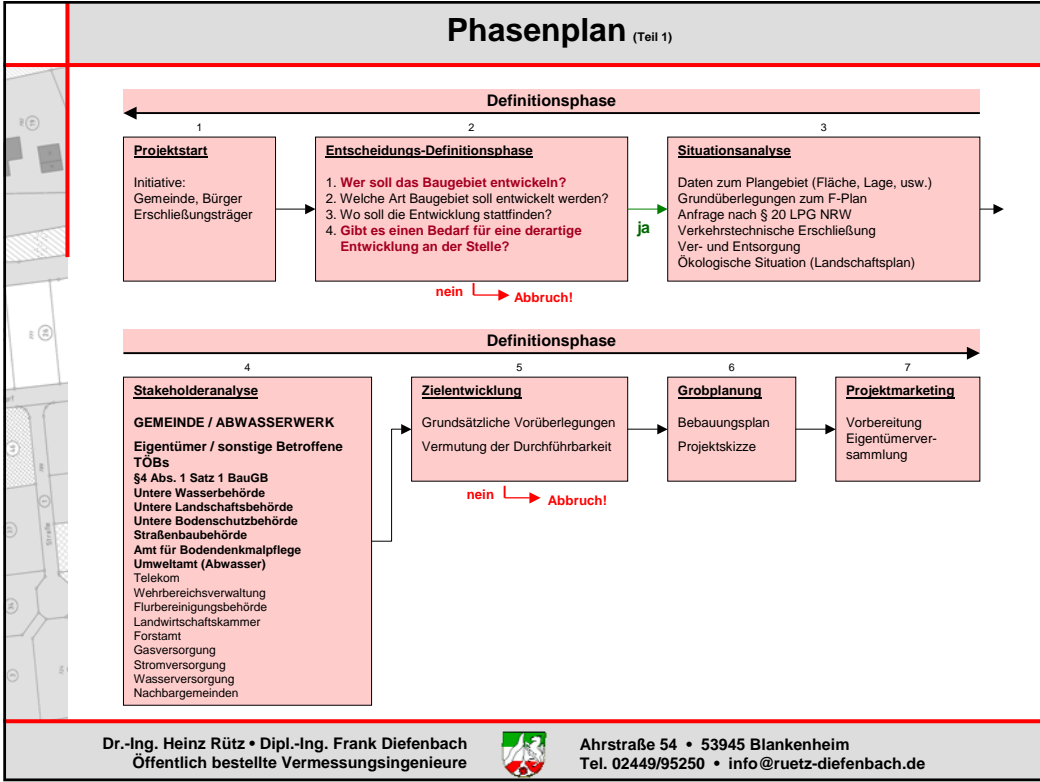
Phasenplan (Teil 1)

Definitionsphase

1

Projektstart

Initiative:
Gemeinde, Bürger
Erschließungsträger

2

Entscheidungs-Definitionsphase

1. Wer soll das Baugebiet entwickeln?
2. Welche Art Baugebiet soll entwickelt werden?
3. Wo soll die Entwicklung stattfinden?
4. Gibt es einen Bedarf für eine derartige Entwicklung an der Stelle?

ja

nein Abbruch!

3

Situationsanalyse

Daten zum Plangebiet (Fläche, Lage, usw.)
Grundüberlegungen zum F-Plan
Anfrage nach § 20 LPG NRW
Verkehrstechnische Erschließung
Ver- und Entsorgung
Ökologische Situation (Landschaftsplan)

Definitionsphase

4

Stakeholderanalyse

GEMEINDE / ABWASSERWERK

Eigentümer / sonstige Betroffene
TÖBs
§4 Abs. 1 Satz 1 BauGB
Untere Wasserbehörde
Untere Landschaftsbehörde
Untere Bodenschutzbehörde
Straßenbaubehörde
Amt für Bodendenkmalpflege
Umweltamt (Abwasser)
Telekom
Wehrbereichsverwaltung
Flurbereinigungsbehörde
Landwirtschaftskammer
Forstamt
Gasversorgung
Stromversorgung
Wasserversorgung
Nachbargemeinden

5

Zielentwicklung

Grundsätzliche Vorüberlegungen

Vermutung der Durchführbarkeit

nein Abbruch!

6

Grobplanung

Bebauungsplan

Projektskizze

7

Projektmarketing

Vorbereitung
Eigentümerversammlung

Dr.-Ing. Heinz Rütz • Dipl.-Ing. Frank Diefenbach
Öffentlich bestellte Vermessungsingenieure

Ahrstraße 54 • 53945 Blankenheim
Tel. 02449/95250 • info@ruetz-diefenbach.de